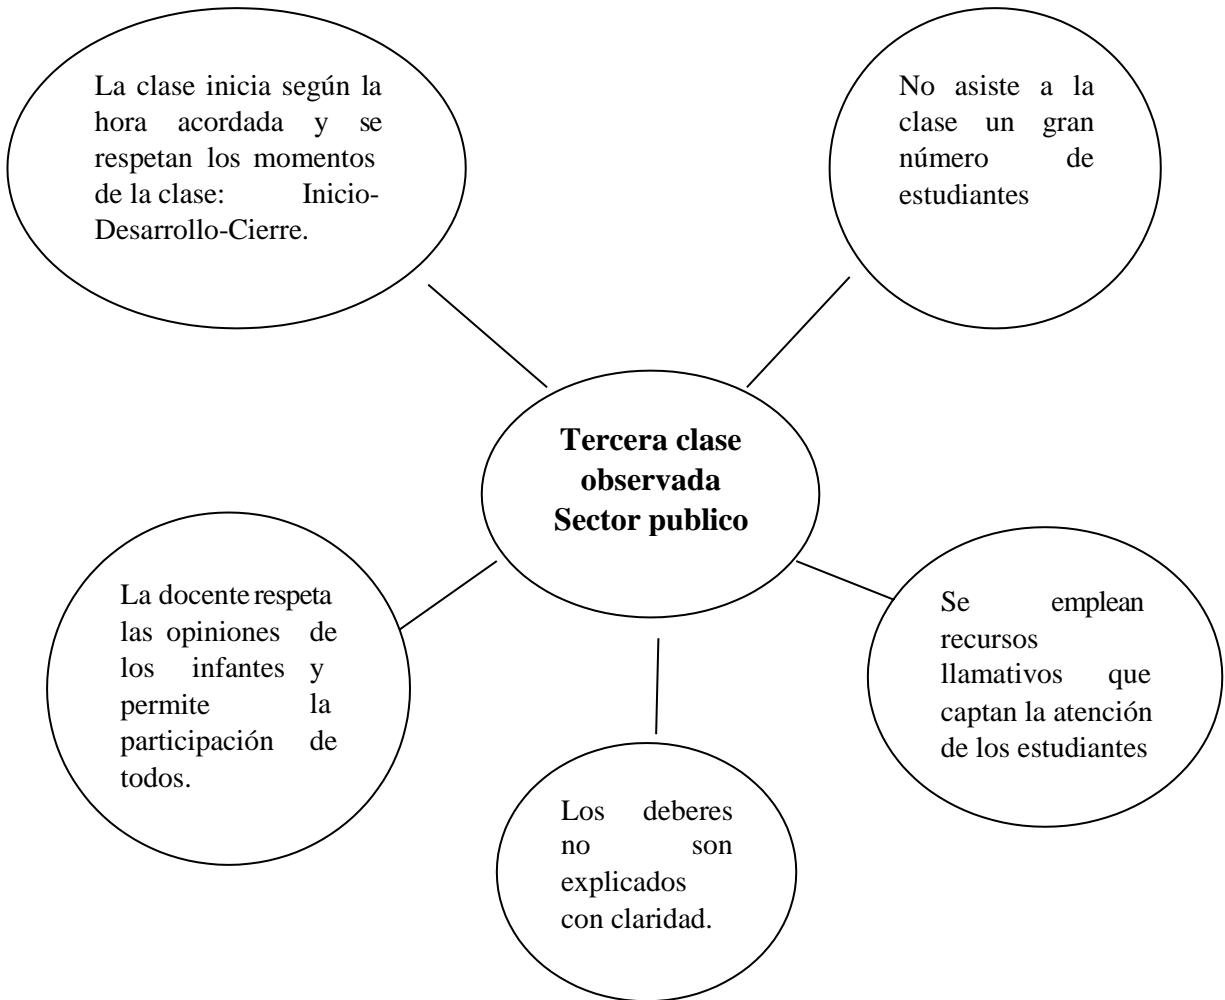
La clase inicia según la hora acordada y se respetan los momentos de la clase: Inicio-Desarrollo-Cierre.

No asiste a la clase un gran número de estudiantes

**Tercera clase observada Sector publico**

La docente respeta las opiniones de los infantes y permite la participación de todos.

Se emplean recursos llamativos que captan la atención de los estudiantes

Los deberes no son explicados con claridad.